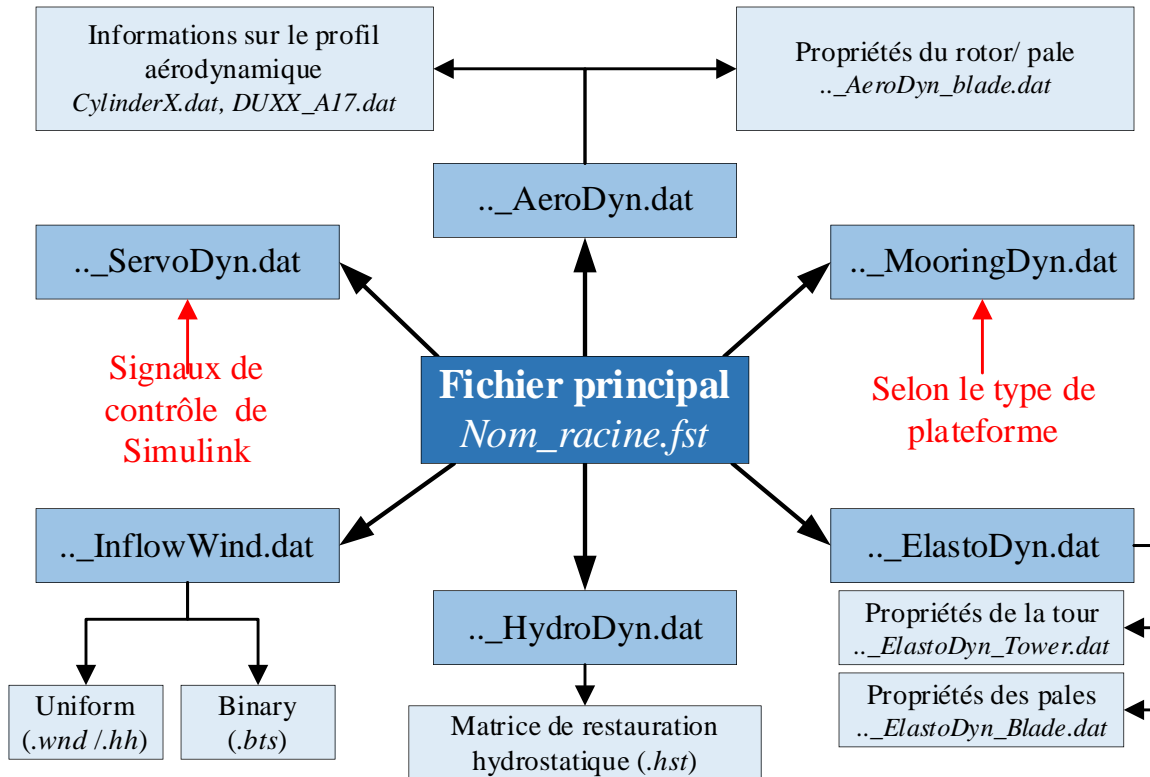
Informations sur le profil aérodynamique
CylinderX.dat, DUXX_A17.dat

Propriétés du rotor/ pale
.._AeroDyn_blade.dat

.._AeroDyn.dat

.._ServoDyn.dat

.._MooringDyn.dat

Signaux de contrôle de Simulink

Fichier principal
Nom_racine.fst

Selon le type de plateforme

.._InflowWind.dat

.._ElastoDyn.dat

Propriétés de la tour
.._ElastoDyn_Tower.dat

.._HydroDyn.dat

Propriétés des pales
.._ElastoDyn_Blade.dat

Uniform
(.wnd /.hh)

Binary
(.bts)

Matrice de restauration hydrostatique (.hst)